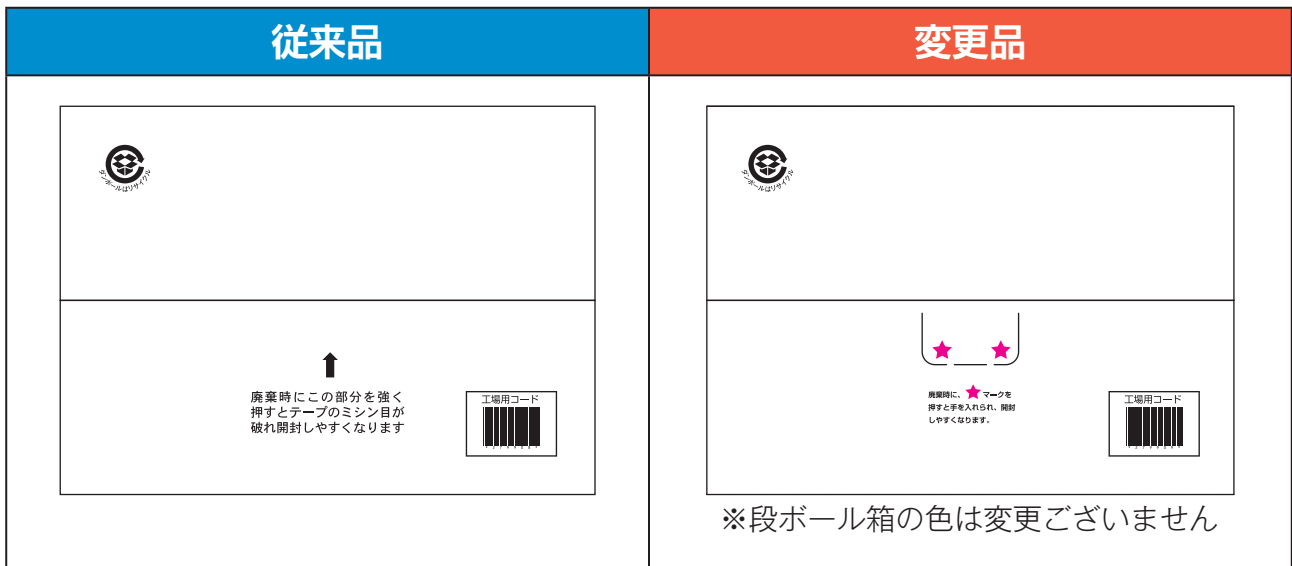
| 従来品 | 変更品 |
|---|---|
| ダンボールはリサイクル<br><br>廃棄時にこの部分を強く押すとテープのミシン目が破れ開封しやすくなります<br><br>工場用コード | ダンボールはリサイクル<br><br>廃棄時に、★マークを押すと手を入れられ、開封しやすくなります。<br><br>工場用コード<br><br>※段ボール箱の色は変更ございません |